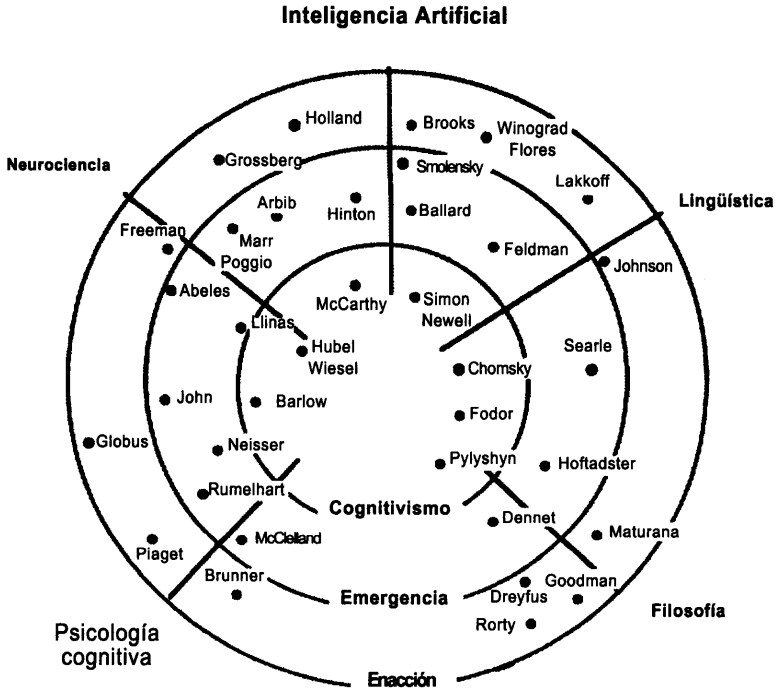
Inteligencia Artificial

Neurociencia

Lingüística

Filosofía

Psicología cognitiva

Enacción

Emergencia

Cognitivismo

Holland
Brooks
Winograd
Flores
Grossberg
Smolensky
Lakkoff
Arbib
Hinton
Ballard
Freeman
Marr
Poggio
Feldman
Johnson
Abeles
McCarthy
Simon
Newell
Llinas
Hubel
Wiesel
Searle
Chomsky
John
Barlow
Fodor
Globus
Neisser
Pylyshyn
Hoftadster
Rumelhart
Dennet
Maturana
McClelland
Piaget
Brunner
Goodman
Dreyfus
Rorty